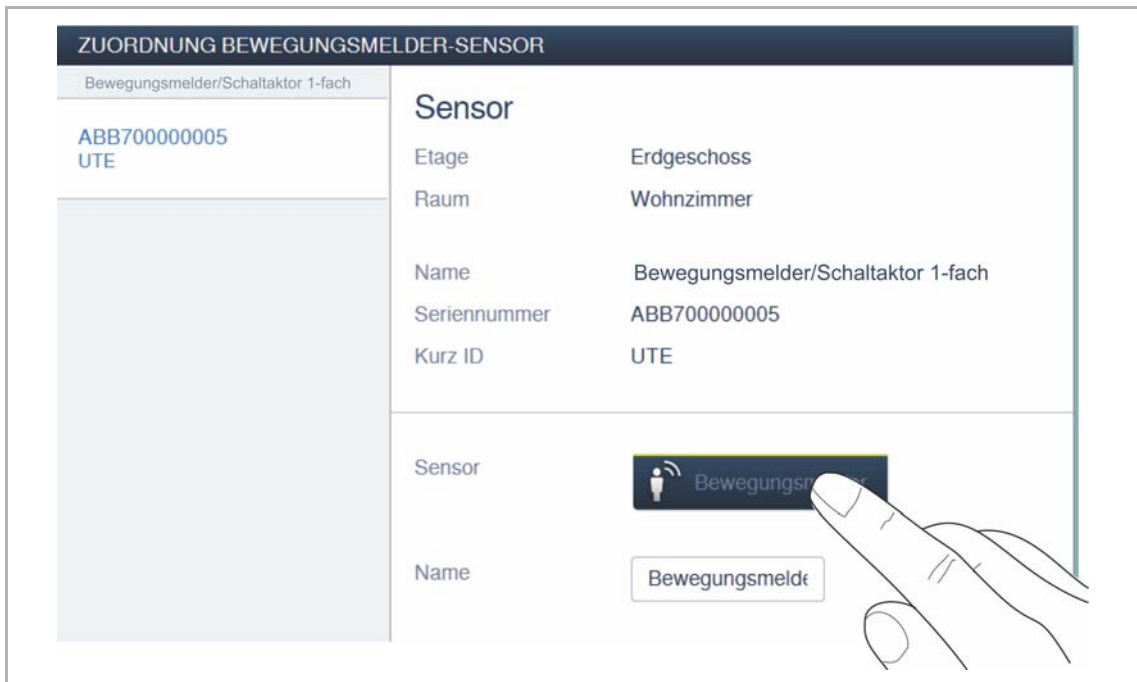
ZUORDNUNG BEWEGUNGSMELDER-SENSOR

Bewegungsmelder/Schaltaktor 1-fach

ABB700000005
UTE

Sensor

Etage Erdgeschoss

Raum Wohnzimmer

Name Bewegungsmelder/Schaltaktor 1-fach

Seriennummer ABB700000005

Kurz ID UTE

Sensor Bewegungsm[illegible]

Name Bewegungsmelde